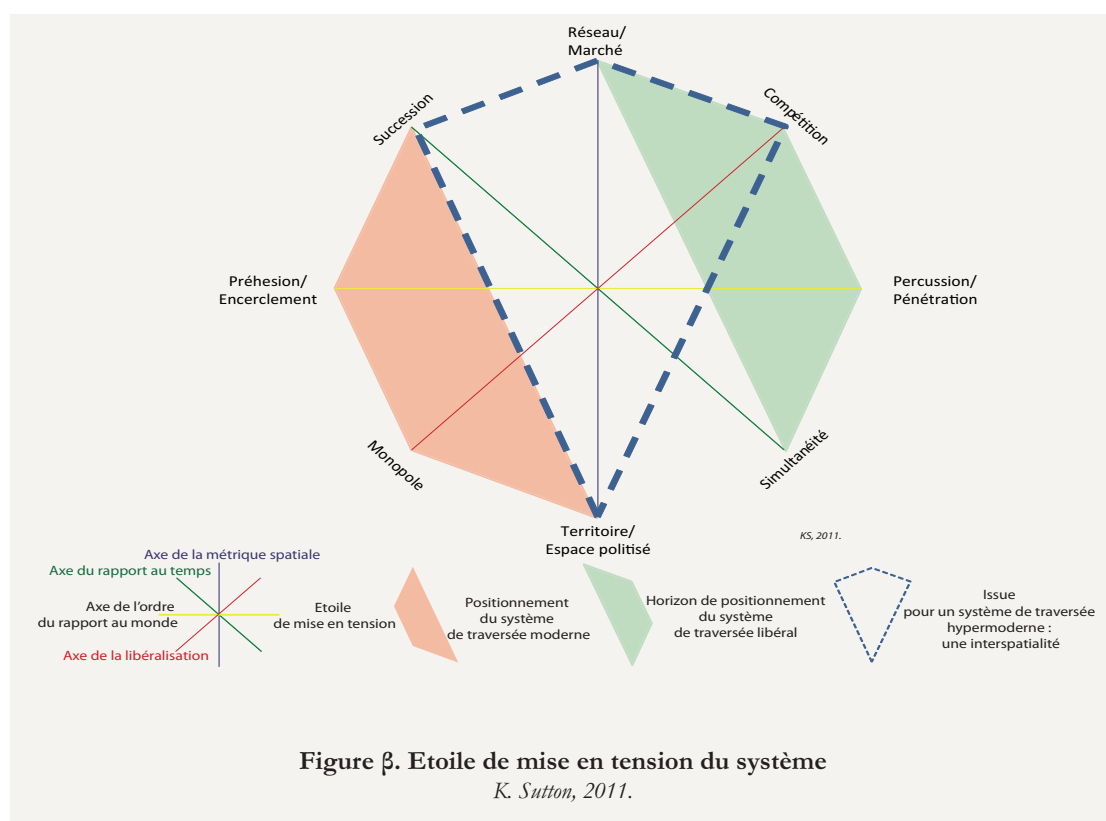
Réseau/
Marché

Succession

Compétition

Préhesion/
Encerclement

Percussion/
Pénétration

Monopole

Simultanéité

Territoire/
Espace politisé

KS, 2011.

Axe de la métrique spatiale
Axe du rapport au temps
Axe de l'ordre
du rapport au monde
Axe de la libéralisation

Etoile
de mise en tension

Positionnement
du système
de traversée moderne

Horizon de positionnement
du système
de traversée libéral

Issue
pour un système de traversée
hypermoderne :
une interspatialité

Figure β. Etoile de mise en tension du système
K. Sutton, 2011.